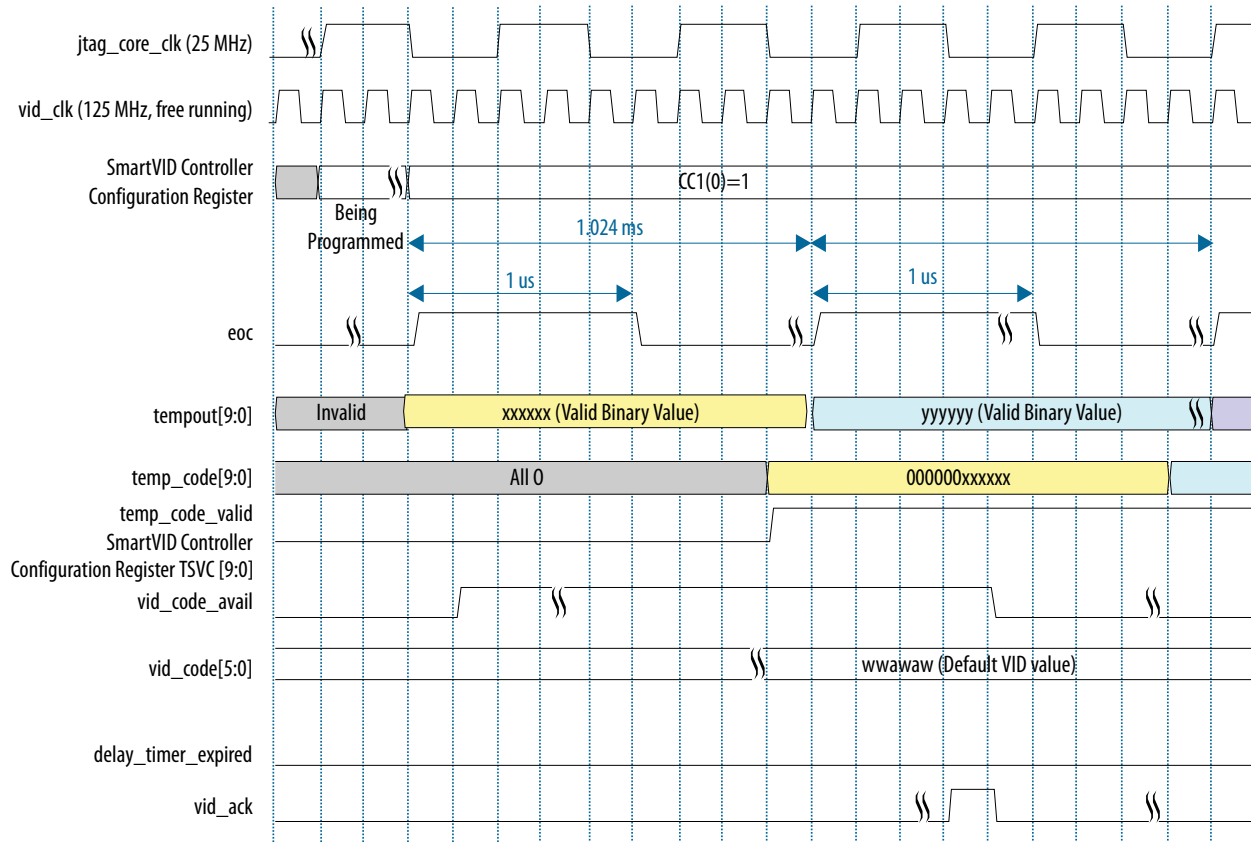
jtag_core_clk (25 MHz)

vid_clk (125 MHz, free running)

SmartVID Controller Configuration Register

CC1(0)=1

Being Programmed

1.024 ms

1 us

1 us

eoc

tempout[9:0]

Invalid

xxxxxx (Valid Binary Value)

yyyyyy (Valid Binary Value)

temp_code[9:0]

All 0

000000xxxxxx

temp_code_valid

SmartVID Controller Configuration Register TSVC [9:0]

vid_code_avail

vid_code[5:0]

wwawaw (Default VID value)

delay_timer_expired

vid_ack